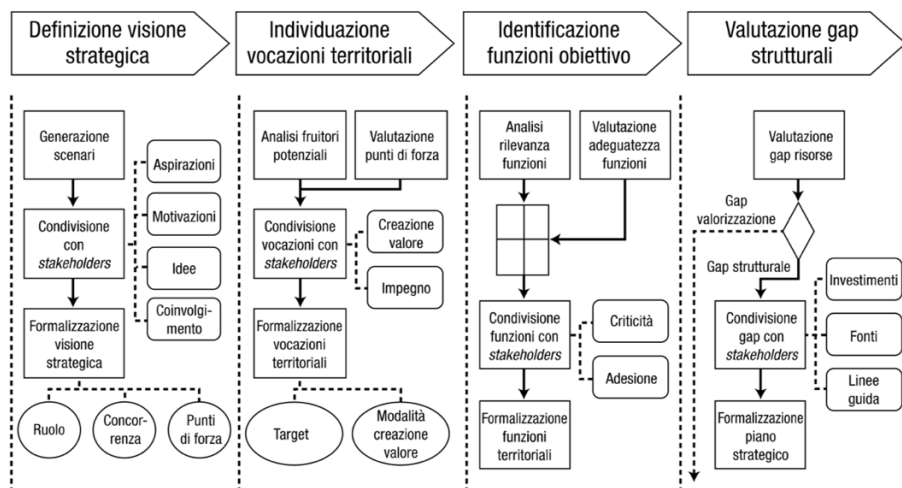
Definizione visione strategica

Generazione scenari

Aspirazioni

Motivazioni

Condivisione con *stakeholders*

Idee

Coinvolgimento

Formalizzazione visione strategica

Ruolo

Concorrenza

Punti di forza

Individuazione vocazioni territoriali

Analisi fruitori potenziali

Valutazione punti di forza

Condivisione vocazioni con *stakeholders*

Creazione valore

Impegno

Formalizzazione vocazioni territoriali

Target

Modalità creazione valore

Identificazione funzioni obiettivo

Analisi rilevanza funzioni

Valutazione adeguatezza funzioni

Condivisione funzioni con *stakeholders*

Criticità

Adesione

Formalizzazione funzioni territoriali

Valutazione gap strutturali

Valutazione gap risorse

Gap valorizzazione

Gap strutturale

Investimenti

Condivisione gap con *stakeholders*

Fonti

Linee guida

Formalizzazione piano strategico